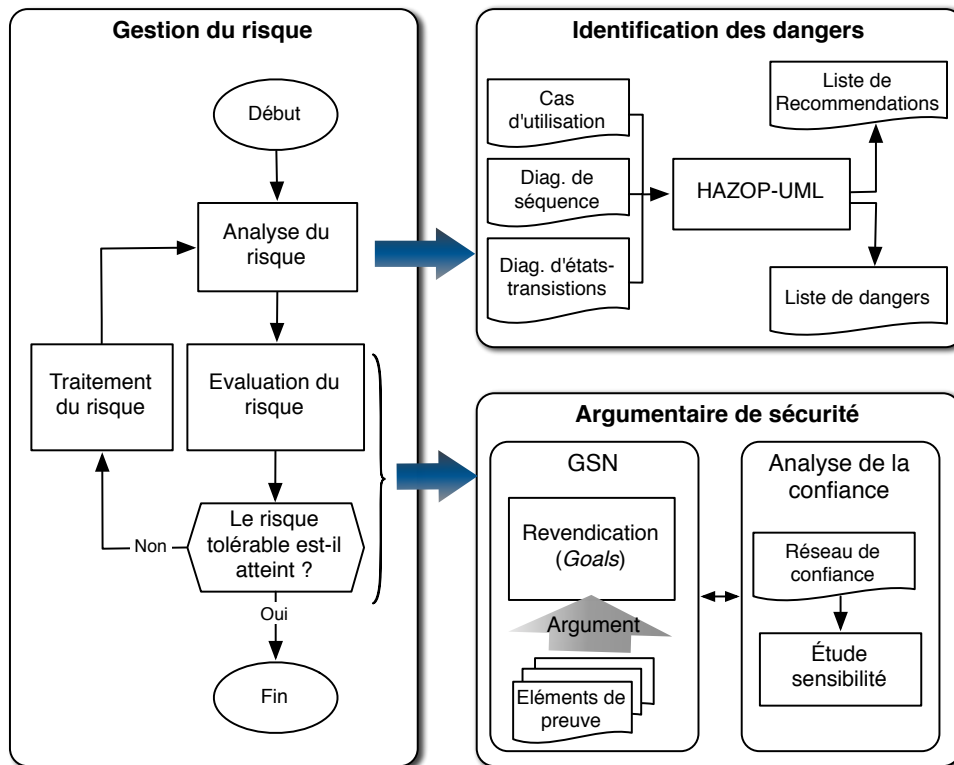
Gestion du risque

Début

Analyse du risque

Traitement du risque

Evaluation du risque

Le risque tolérable est-il atteint ?

Non

Oui

Fin

Identification des dangers

Cas d'utilisation

Diag. de séquence

Diag. d'états-transistions

HAZOP-UML

Liste de Recommendations

Liste de dangers

Argumentaire de sécurité

GSN

Revendication (*Goals*)

Argument

Eléments de preuve

Analyse de la confiance

Réseau de confiance

Étude sensibilité